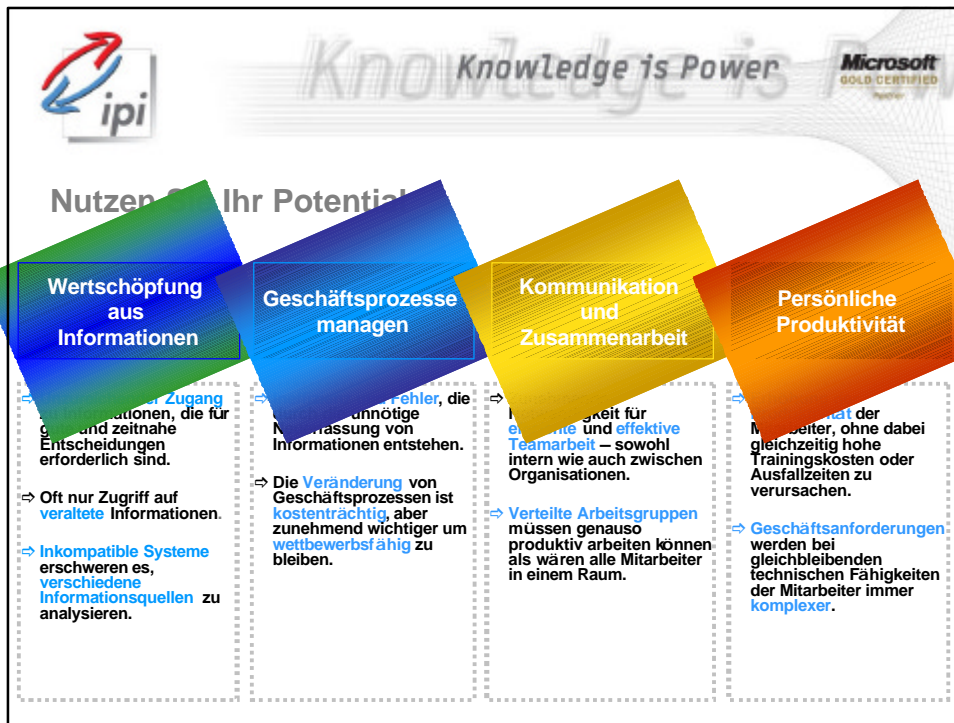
ipi

Knowledge is Power

Knowledge is Power

Microsoft GOLD CERTIFIED Partner

Nutzen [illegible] Ihr Potential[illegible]

Wertschöpfung aus Informationen

Geschäftsprozesse managen

Kommunikation und Zusammenarbeit

Persönliche Produktivität

⇨ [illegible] Zugang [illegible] Informationen, die für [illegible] und zeitnahe Entscheidungen erforderlich sind.

⇨ Oft nur Zugriff auf veraltete Informationen.

⇨ Inkompatible Systeme erschweren es, verschiedene Informationsquellen zu analysieren.

⇨ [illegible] Fehler, die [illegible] unnötige N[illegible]fassung von Informationen entstehen.

⇨ Die Veränderung von Geschäftsprozessen ist kostenträchtig, aber zunehmend wichtiger um wettbewerbsfähig zu bleiben.

⇨ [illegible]gkeit für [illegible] und effektive Teamarbeit – sowohl intern wie auch zwischen Organisationen.

⇨ Verteilte Arbeitsgruppen müssen genauso produktiv arbeiten können als wären alle Mitarbeiter in einem Raum.

⇨ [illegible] der M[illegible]beiter, ohne dabei gleichzeitig hohe Trainingskosten oder Ausfallzeiten zu verursachen.

⇨ Geschäftsanforderungen werden bei gleichbleibenden technischen Fähigkeiten der Mitarbeiter immer komplexer.